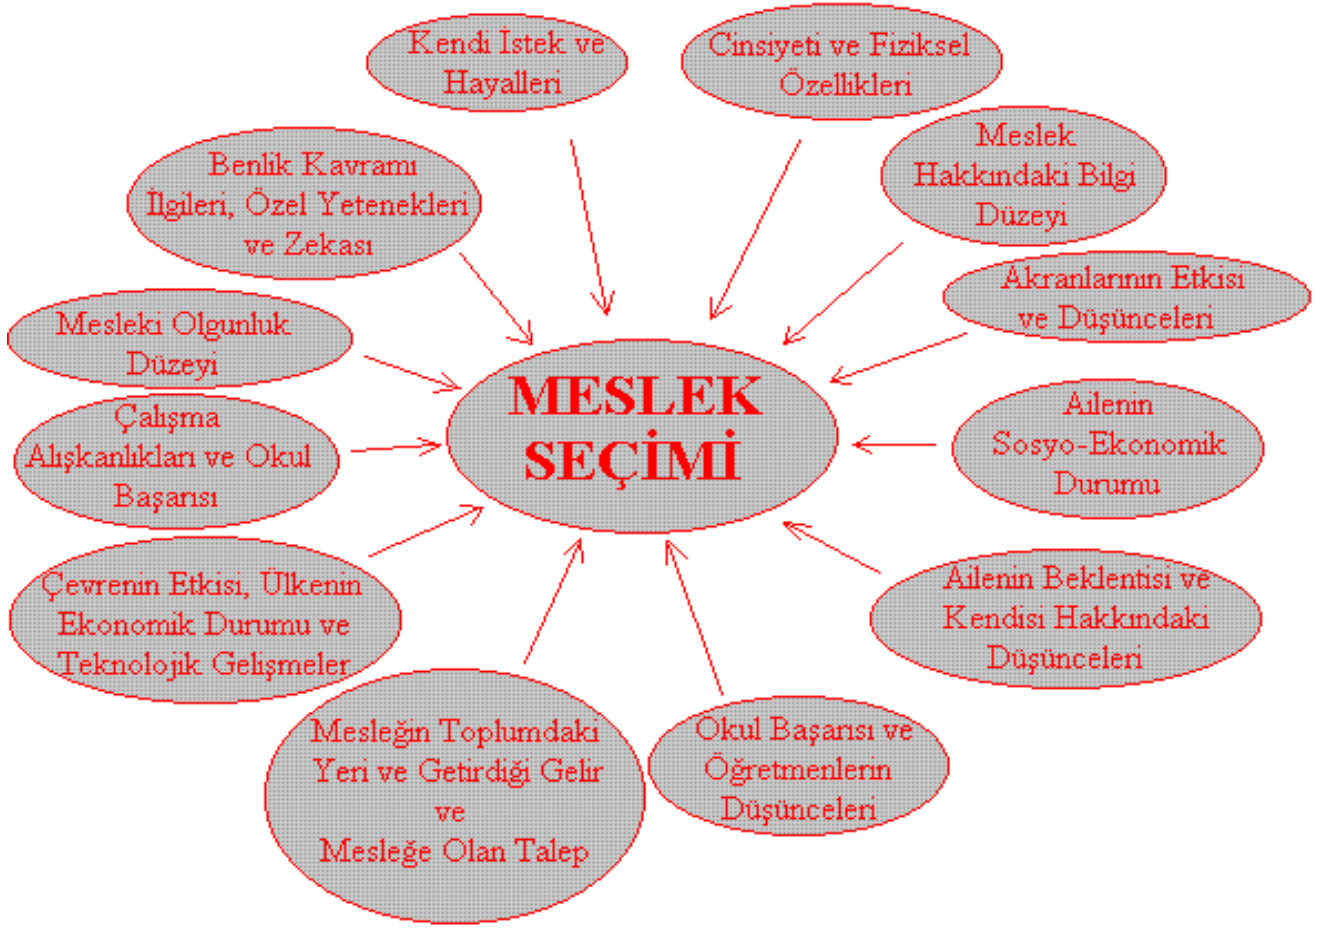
Kendi İstek ve Hayalleri

Cinsiyeti ve Fiziksel Özellikleri

Benlik Kavramı İlgileri, Özel Yetenekleri ve Zekası

Meslek Hakkındaki Bilgi Düzeyi

Akranlarının Etkisi ve Düşünceleri

Mesleki Olgunluk Düzeyi

MESLEK SEÇİMİ

Çalışma Alışkanlıkları ve Okul Başarısı

Ailenin Sosyo-Ekonomik Durumu

Çevrenin Etkisi, Ülkenin Ekonomik Durumu ve Teknolojik Gelişmeler

Ailenin Beklentisi ve Kendisi Hakkındaki Düşünceleri

Mesleğin Toplumdaki Yeri ve Getirdiği Gelir ve Mesleğe Olan Talep

Okul Başarısı ve Öğretmenlerin Düşünceleri